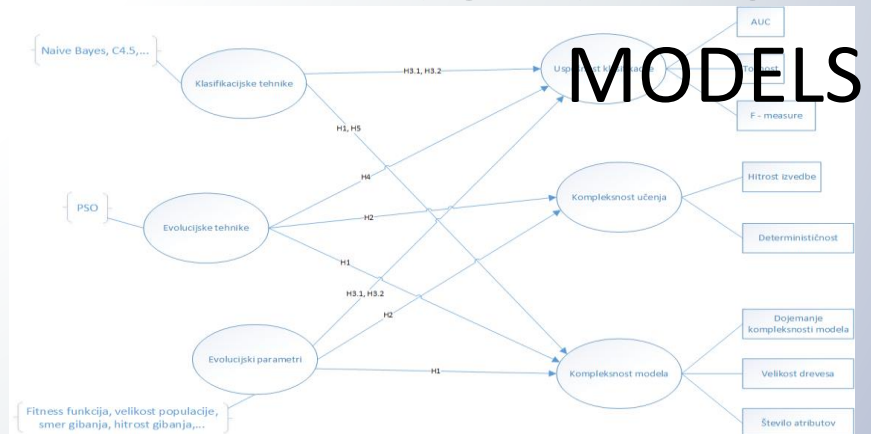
MODELS

Naive Bayes, C4.5,...

Klasifikacijske tehnike

H3.1, H3.2

Uspe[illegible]st k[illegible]ac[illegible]

AUC

To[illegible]st

F - measure

H1, H5

H4

PSO

Evolucijske tehnike

H2

Kompleksnost učenja

Hitrost izvedbe

Determinističnost

H1

H3.1, H3.2

H2

Evolucijski parametri

H1

Kompleksnost modela

Dojemanje kompleksnosti modela

Velikost drevesa

Število atributov

Fitness funkcija, velikost populacije, smer gibanja, hitrost gibanja,...